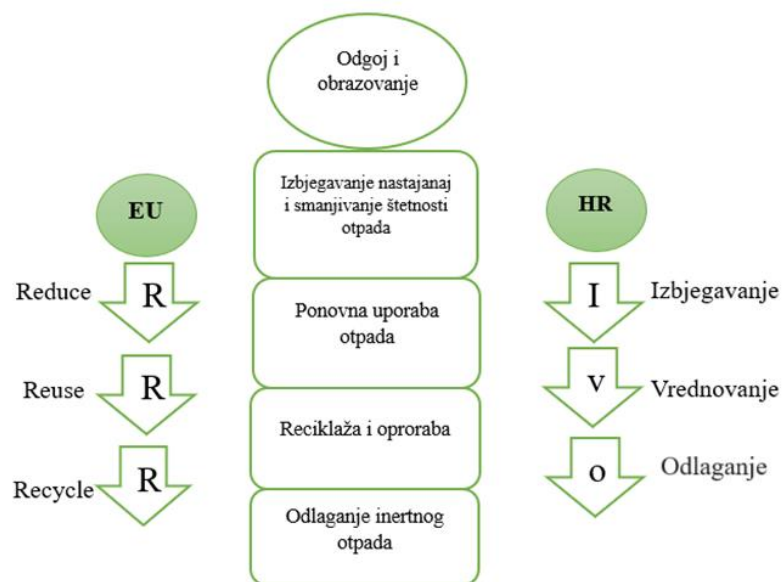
Odgoj i obrazovanje

EU

Reduce R

Reuse R

Recycle R

Izbjegavanje nastajanaj i smanjivanje štetnosti otpada

Ponovna uporaba otpada

Reciklaža i oproraba

Odlaganje inertnog otpada

HR

I Izbjegavanje

V Vrednovanje

O Odlaganje